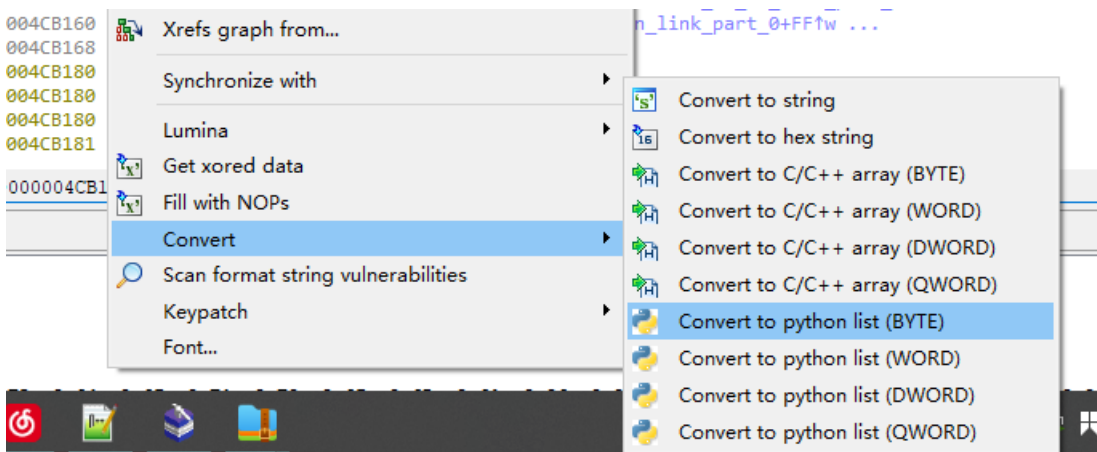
004CB160
004CB168
004CB180
004CB180
004CB180
004CB181

000004CB1

n_link_part_0+FF↑w ...

Xrefs graph from...
Synchronize with
Lumina
Get xored data
Fill with NOPs
Convert
Scan format string vulnerabilities
Keypatch
Font...

Convert to string
Convert to hex string
Convert to C/C++ array (BYTE)
Convert to C/C++ array (WORD)
Convert to C/C++ array (DWORD)
Convert to C/C++ array (QWORD)
Convert to python list (BYTE)
Convert to python list (WORD)
Convert to python list (DWORD)
Convert to python list (QWORD)